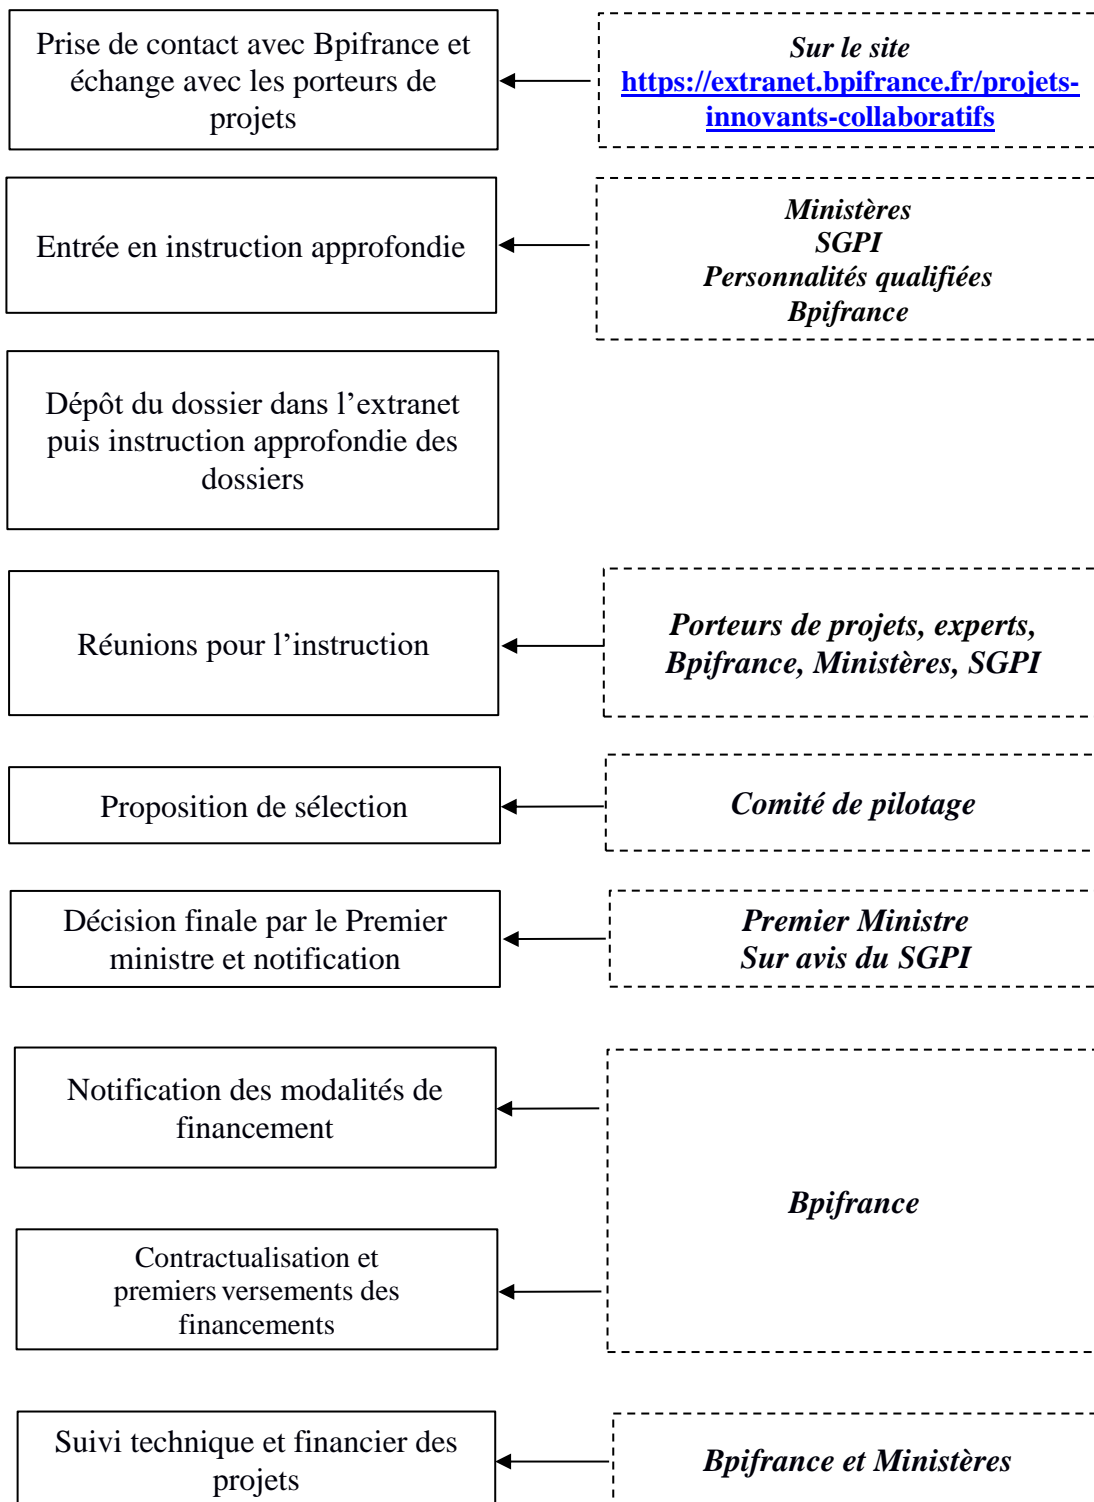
Prise de contact avec Bpifrance et échange avec les porteurs de projets

Sur le site https://extranet.bpifrance.fr/projets-innovants-collaboratifs

Entrée en instruction approfondie

Ministères
SGPI
Personnalités qualifiées
Bpifrance

Dépôt du dossier dans l’extranet puis instruction approfondie des dossiers

Réunions pour l’instruction

Porteurs de projets, experts, Bpifrance, Ministères, SGPI

Proposition de sélection

Comité de pilotage

Décision finale par le Premier ministre et notification

Premier Ministre
Sur avis du SGPI

Notification des modalités de financement

Contractualisation et premiers versements des financements

Bpifrance

Suivi technique et financier des projets

Bpifrance et Ministères